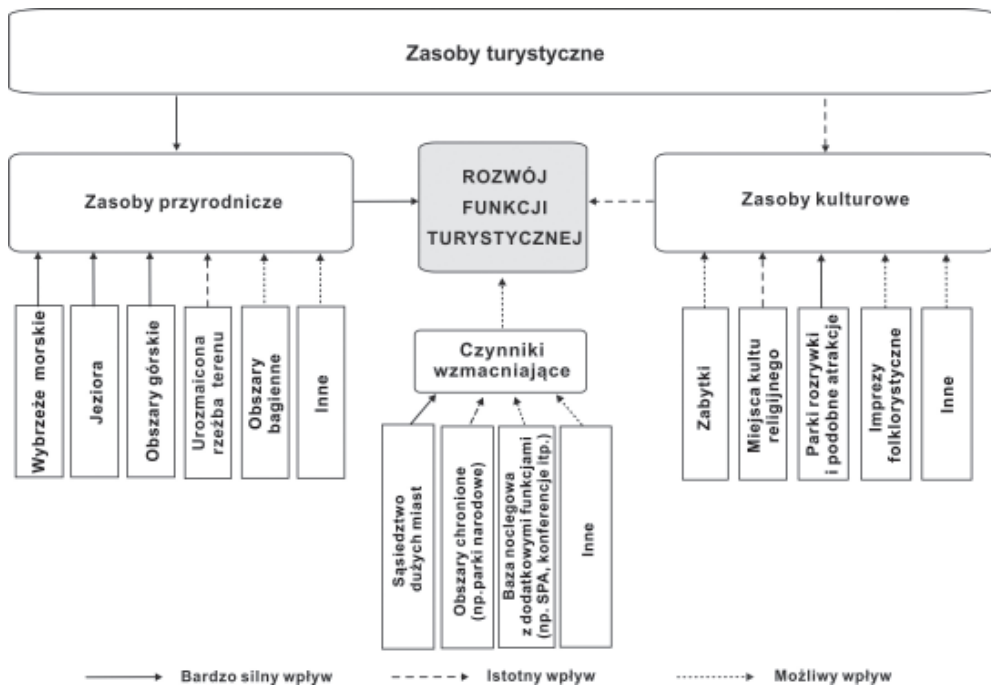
Zasoby turystyczne

Zasoby przyrodnicze

ROZWÓJ FUNKCJI TURYSTYCZNEJ

Zasoby kulturowe

Wybrzeże morskie

Jeziora

Obszary górskie

Urozmaicona rzeźba terenu

Obszary bagienne

Inne

Czynniki wzmacniające

Sąsiedztwo dużych miast

Obszary chronione (np.parki narodowe)

Baza noclegowa z dodatkowymi funkcjami (np. SPA, konferencje itp.)

Inne

Zabytki

Miejsca kultu religijnego

Parki rozrywki i podobne atrakcje

Imprezy folklorystyczne

Inne

Bardzo silny wpływ

Istotny wpływ

Możliwy wpływ